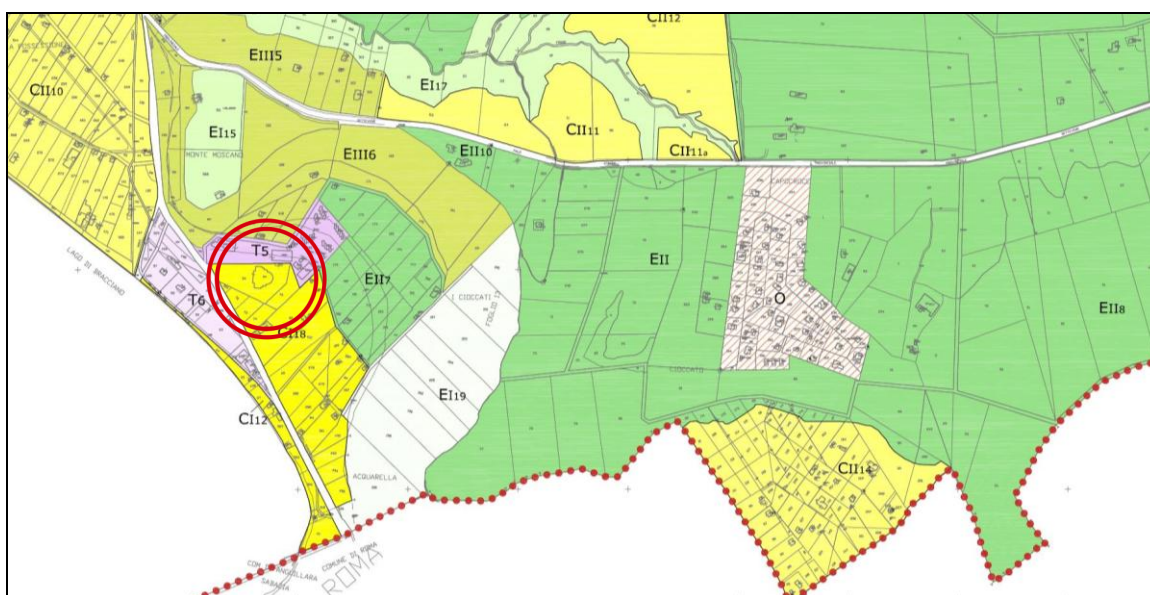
CII12
EIII5
CII10
EI17
EI15
MONTE MOSCANO
CII11
CII11a
EIII6
EII10
T5
T6
EII7
EII
O
EII8
LAGO DI BRACCIANO
I CIOCCATI
CII18
EI19
CI12
I CIOCCATI
ACQUARELLA
CII14
COMUNE DI ROMA
COM. DI ANGUILLARA SABAZIA
ROMA